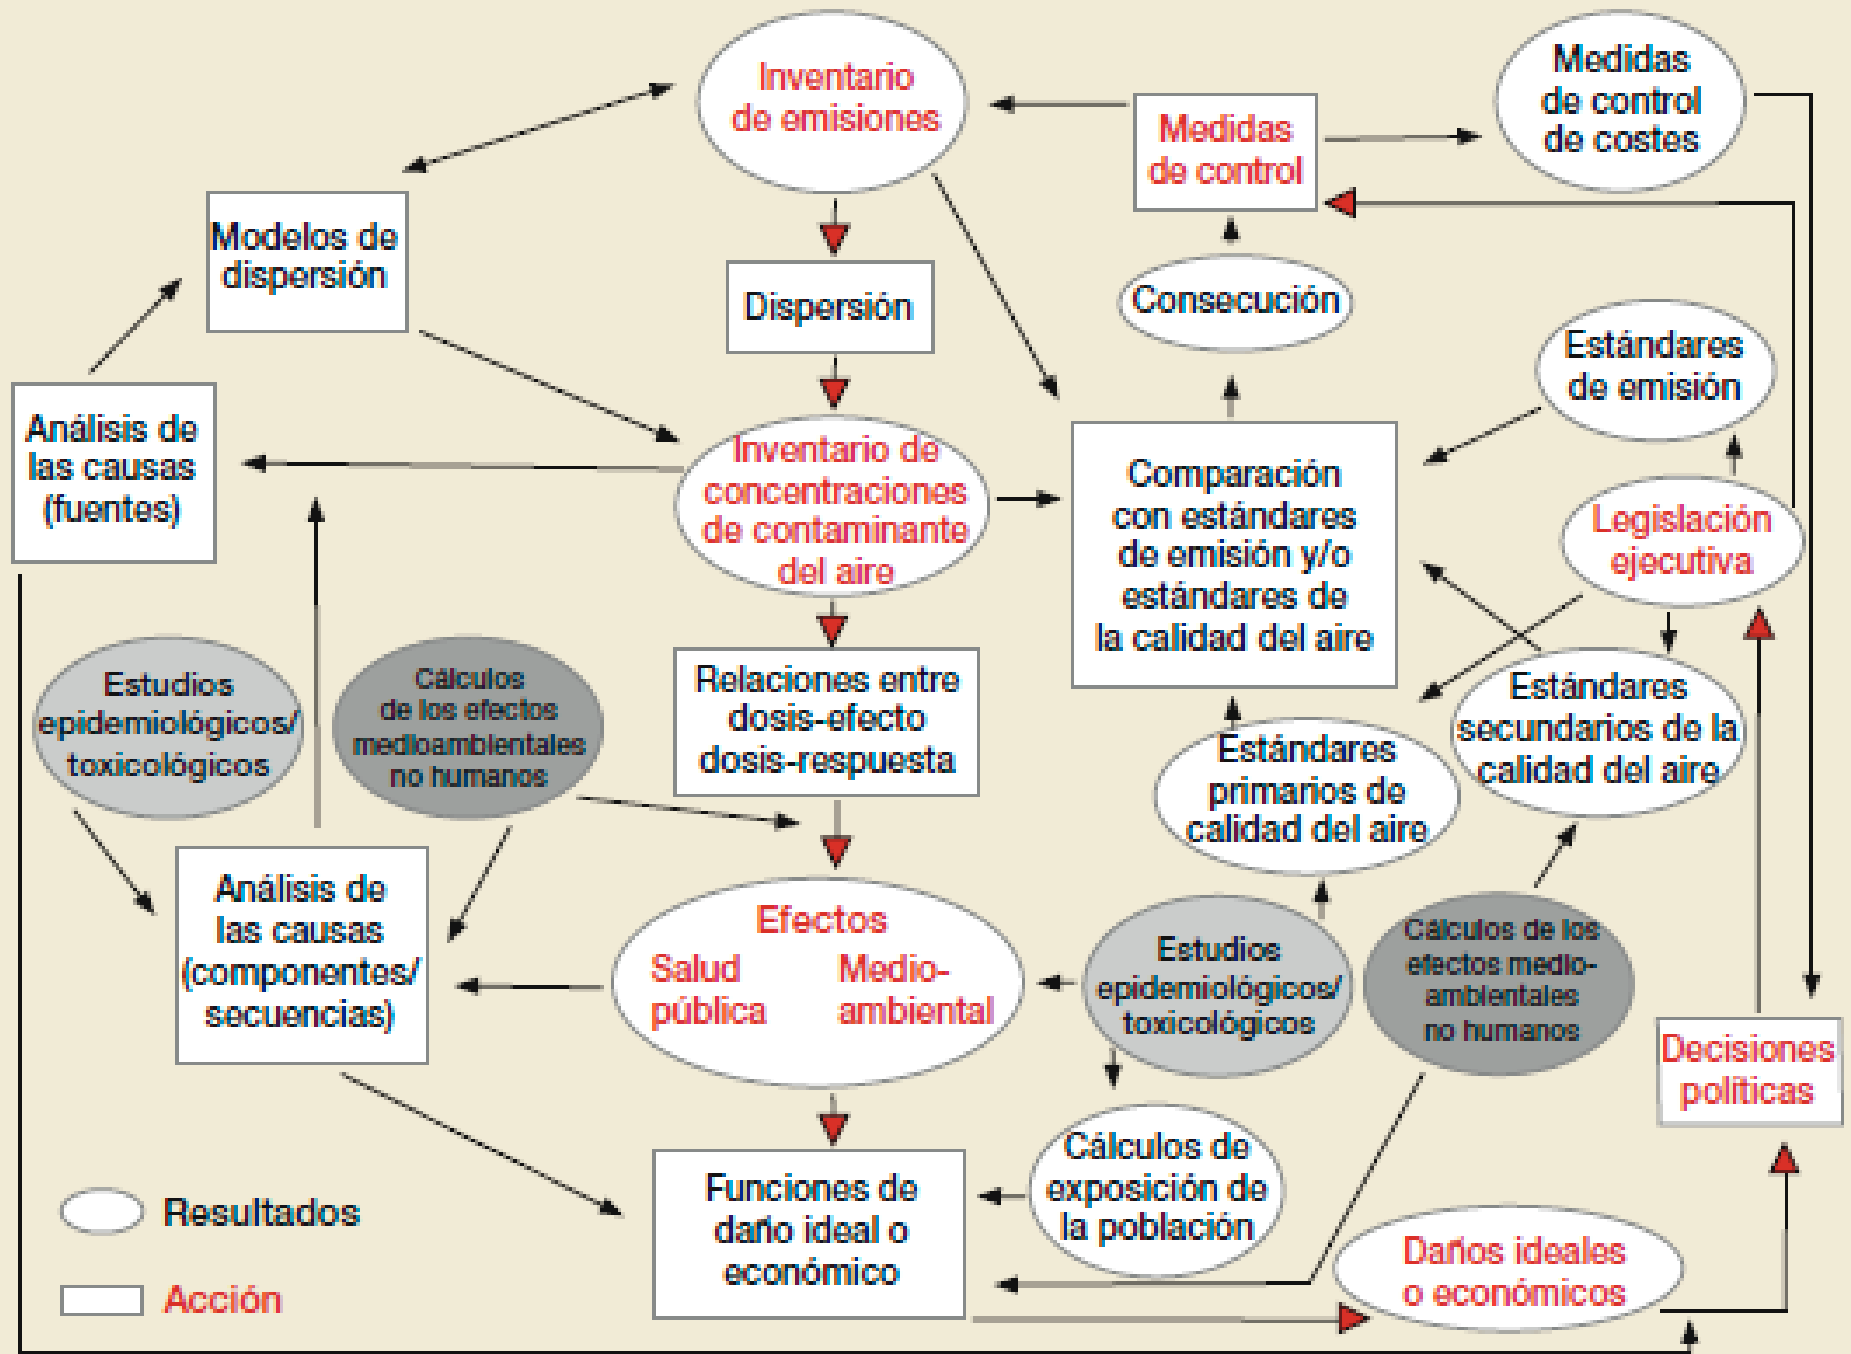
Inventario de emisiones

Medidas de control

Medidas de control de costes

Modelos de dispersión

Dispersión

Consecución

Estándares de emisión

Análisis de las causas (fuentes)

Inventario de concentraciones de contaminante del aire

Comparación con estándares de emisión y/o estándares de la calidad del aire

Legislación ejecutiva

Estudios epidemiológicos/ toxicológicos

Cálculos de los efectos medioambientales no humanos

Relaciones entre dosis-efecto dosis-respuesta

Estándares secundarios de la calidad del aire

Estándares primarios de calidad del aire

Análisis de las causas (componentes/ secuencias)

Efectos
Salud pública
Medio-ambiental

Estudios epidemiológicos/ toxicológicos

Cálculos de los efectos medio-ambientales no humanos

Decisiones políticas

Cálculos de exposición de la población

Funciones de daño ideal o económico

Daños ideales o económicos

Resultados

Acción